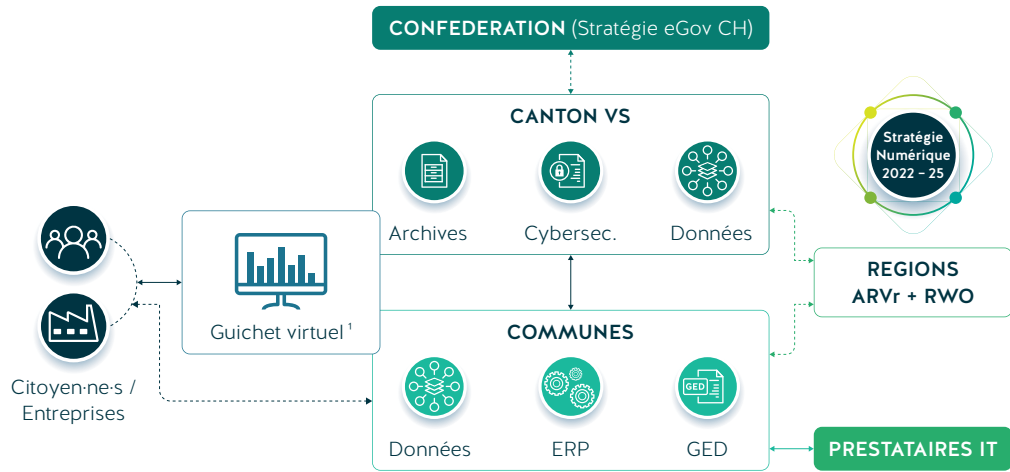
CONFEDERATION (Stratégie eGov CH)

CANTON VS

Archives

Cybersec.

Données

Stratégie Numérique 2022 – 25

REGIONS ARVr + RWO

Guichet virtuel ¹

Citoyen·ne·s / Entreprises

COMMUNES

Données

ERP

GED

GED

PRESTATAIRES IT